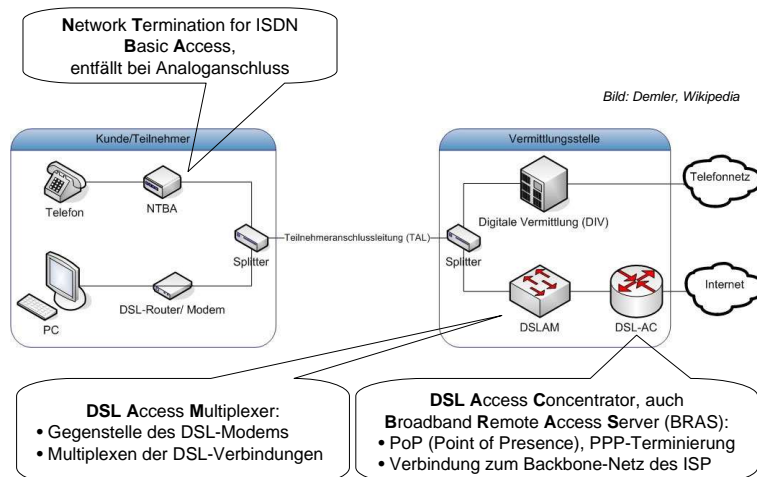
Network Termination for ISDN Basic Access, entfällt bei Analoganschluss

Bild: Demler, Wikipedia

Kunde/Teilnehmer

Telefon

NTBA

Splitter

PC

DSL-Router/ Modem

Teilnehmeranschlussleitung (TAL)

Vermittlungsstelle

Digitale Vermittlung (DIV)

Telefonnetz

Splitter

DSLAM

DSL-AC

Internet

DSL Access Multiplexer:
• Gegenstelle des DSL-Modems
• Multiplexen der DSL-Verbindungen

DSL Access Concentrator, auch Broadband Remote Access Server (BRAS):
• PoP (Point of Presence), PPP-Terminierung
• Verbindung zum Backbone-Netz des ISP